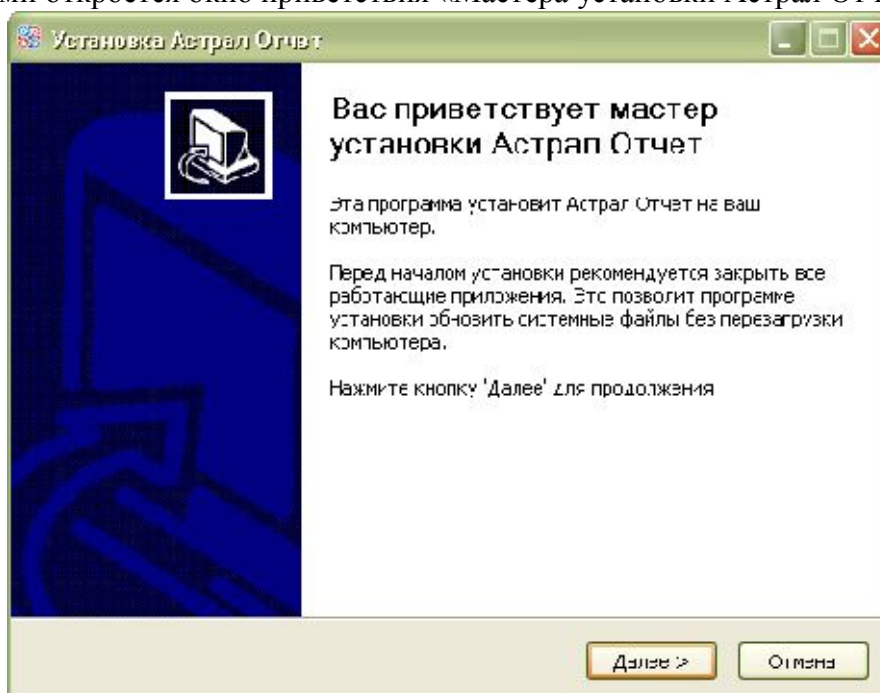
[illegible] откроется окно приветствия «Мастера установки Астрал От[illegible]

Установка Астрал Отчет

Вас приветствует мастер установки Астрал Отчет

Эта программа установит Астрал Отчет на ваш компьютер.

Перед началом установки рекомендуется закрыть все работающие приложения. Это позволит программе установки обновить системные файлы без перезагрузки компьютера.

Нажмите кнопку 'Далее' для продолжения

Далее >

Отмена